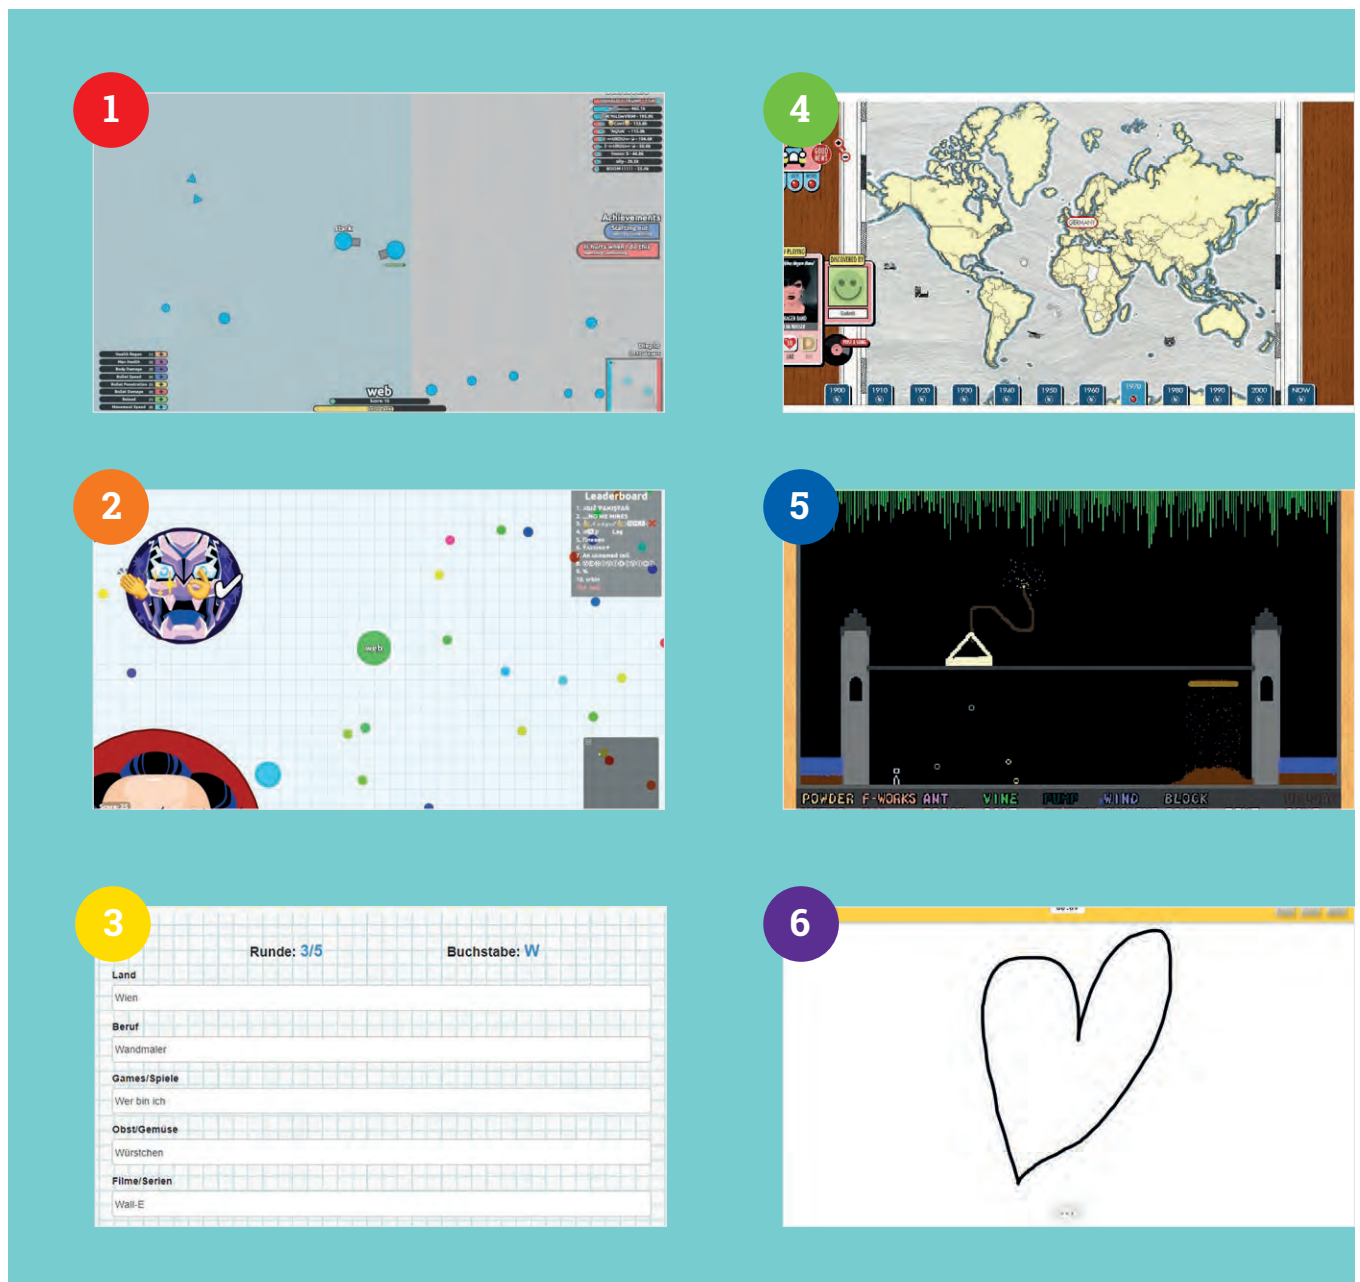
1

Achievements

web

4

GERMANY

1900 1910 1920 1930 1940 1950 1960 1970 1980 1990 2000 NOW

2

Leaderboard

web

5

POWDER F-WORKS ANT VINE PUMP WIND BLOCK

3

Runde: 3/5

Buchstabe: W

Land

Wien

Beruf

Wandmaler

Games/Spiele

Wer bin ich

Obst/Gemüse

Würstchen

Filme/Serien

Wall-E

6